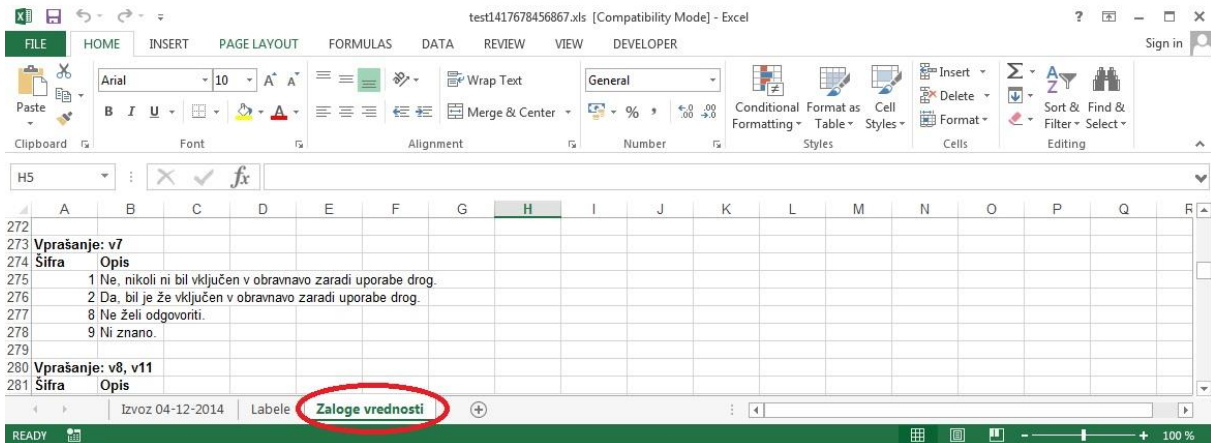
test1417678456867.xls [Compatibility Mode] - Excel

? – □ ×

FILE HOME INSERT PAGE LAYOUT FORMULAS DATA REVIEW VIEW DEVELOPER Sign in

Paste
Clipboard

Arial 10 A A
B I U
Font

Wrap Text
Merge & Center
Alignment

General
% ,
Number

Conditional Formatting
Format as Table
Cell Styles
Styles

Insert
Delete
Format
Cells

Sort & Filter
Find & Select
Editing

H5 $f_x$

| | A | B | C | D | E | F | G | H | I | J | K | L | M | N | O | P | Q | R |
|---|---|---|---|---|---|---|---|---|---|---|---|---|---|---|---|---|---|---|
| 272 | | | | | | | | | | | | | | | | | | |
| 273 | Vprašanje: v7 | | | | | | | | | | | | | | | | | |
| 274 | Šifra | Opis | | | | | | | | | | | | | | | | |
| 275 | 1 | Ne, nikoli ni bil vključen v obravnavo zaradi uporabe drog. | | | | | | | | | | | | | | | | |
| 276 | 2 | Da, bil je že vključen v obravnavo zaradi uporabe drog. | | | | | | | | | | | | | | | | |
| 277 | 8 | Ne želi odgovoriti. | | | | | | | | | | | | | | | | |
| 278 | 9 | Ni znano. | | | | | | | | | | | | | | | | |
| 279 | | | | | | | | | | | | | | | | | | |
| 280 | Vprašanje: v8, v11 | | | | | | | | | | | | | | | | | |
| 281 | Šifra | Opis | | | | | | | | | | | | | | | | |

Izvoz 04-12-2014 Labele Zaloge vrednosti

READY 100 %